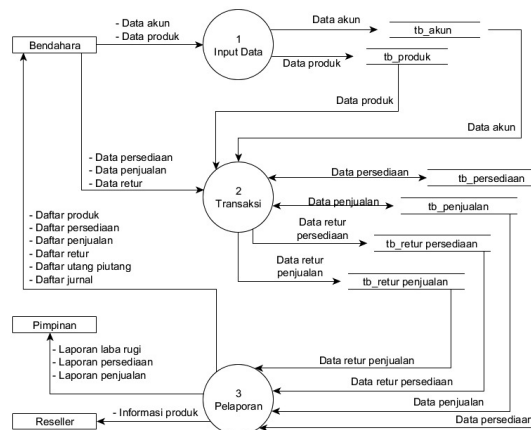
Bendahara

- Data akun
- Data produk

1
Input Data

Data akun

tb_akun

Data produk

tb_produk

Data produk

Data akun

- Data persediaan
- Data penjualan
- Data retur

2
Transaksi

Data persediaan

tb_persediaan

Data penjualan

tb_penjualan

Data retur persediaan

tb_retur persediaan

Data retur penjualan

tb_retur penjualan

- Daftar produk
- Daftar persediaan
- Daftar penjualan
- Daftar retur
- Daftar utang piutang
- Daftar jurnal

Pimpinan

- Laporan laba rugi
- Laporan persediaan
- Laporan penjualan

Data retur penjualan

Data retur persediaan

Data penjualan

Data persediaan

3
Pelaporan

Reseller

- Informasi produk